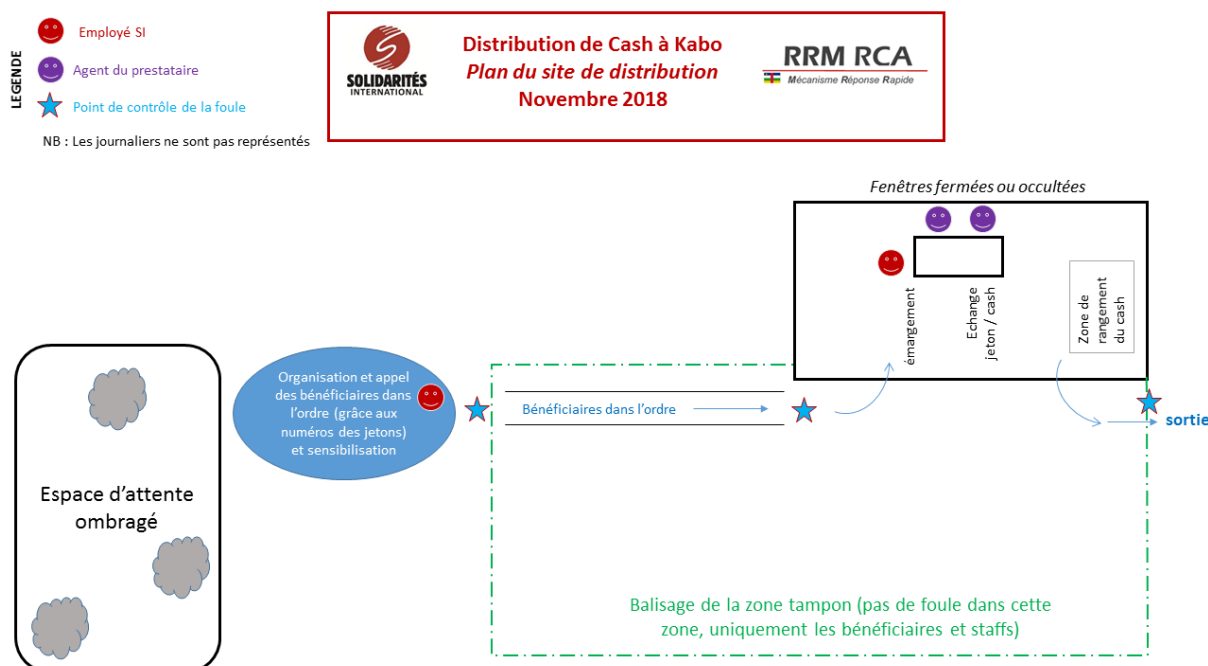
LEGENDE

Employé SI

Agent du prestataire

Point de contrôle de la foule

NB : Les journaliers ne sont pas représentés

SOLIDARITÉS INTERNATIONAL

Distribution de Cash à Kabo
*Plan du site de distribution*
Novembre 2018

RRM RCA
Mécanisme Réponse Rapide

*Fenêtres fermées ou occultées*

émargement

Echange jeton / cash

Zone de rangement du cash

Espace d'attente ombragé

Organisation et appel des bénéficiaires dans l'ordre (grâce aux numéros des jetons) et sensibilisation

Bénéficiaires dans l'ordre

sortie

Balisage de la zone tampon (pas de foule dans cette zone, uniquement les bénéficiaires et staffs)